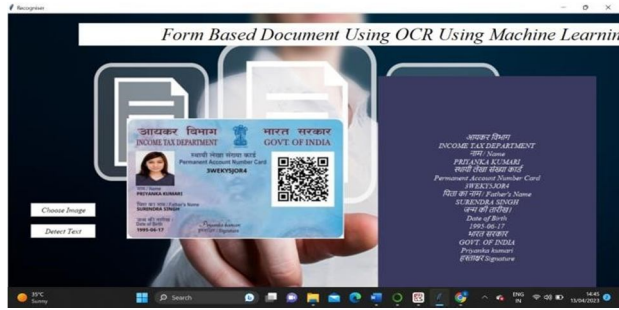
Recogniser

Form Based Document Using OCR Using Machine Learnin

आयकर विभाग
INCOME TAX DEPARTMENT
भारत सरकार
GOVT. OF INDIA
स्थायी लेखा संख्या कार्ड
Permanent Account Number Card
SWEKYSJOR4
नाम / Name
PRIYANKA KUMARI
पिता का नाम / Father's Name
SURENDRA SINGH
जन्म की तारीख / Date of Birth
1995-06-17
हस्ताक्षर / Signature

Choose Image

Detect Text

आयकर विभाग
INCOME TAX DEPARTMENT
नाम / Name
PRIYANKA KUMARI
स्थायी लेखा संख्या कार्ड
Permanent Account Number Card
SWEKYSJOR4
पिता का नाम / Father's Name
SURENDRA SINGH
जन्म की तारीख /
Date of Birth
1995-06-17
भारत सरकार
GOVT. OF INDIA
Priyanka kumari
हस्ताक्षर Signature

35°C
Sunny

Search

ENG
IN

14:45
13/04/2023